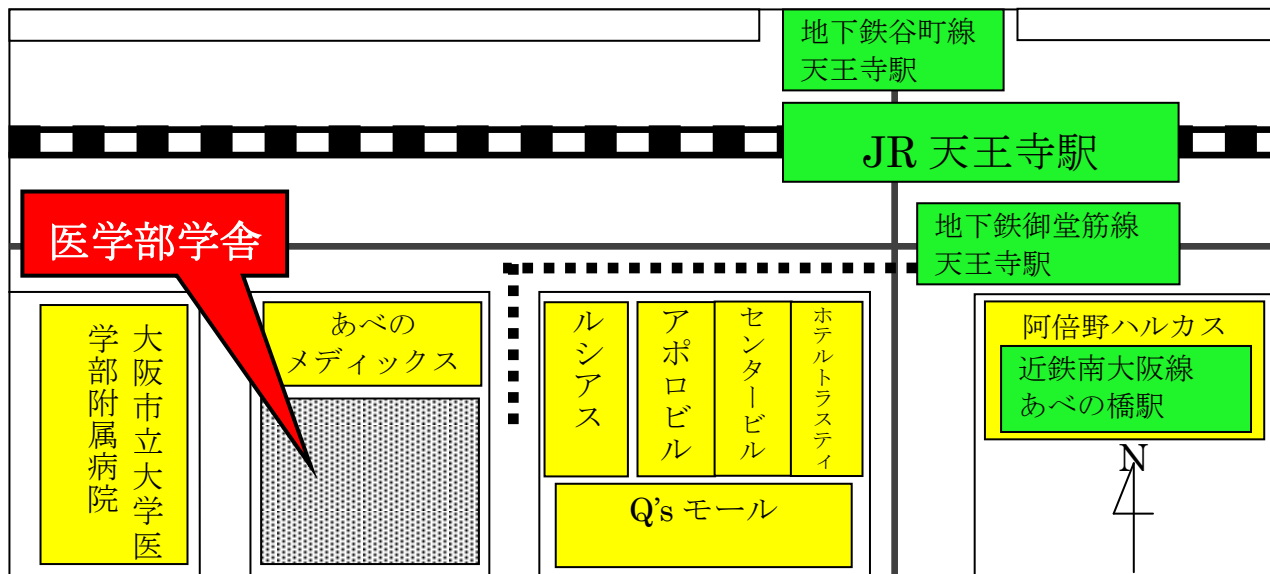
地下鉄谷町線
天王寺駅

JR 天王寺駅

地下鉄御堂筋線
天王寺駅

医学部学舎

大阪市立大学医学部附属病院

あべの
メディックス

ルシアス

アポロビル

センタービル

ホテルトラスティ

Q's モール

阿倍野ハルカス

近鉄南大阪線
あべの橋駅

N